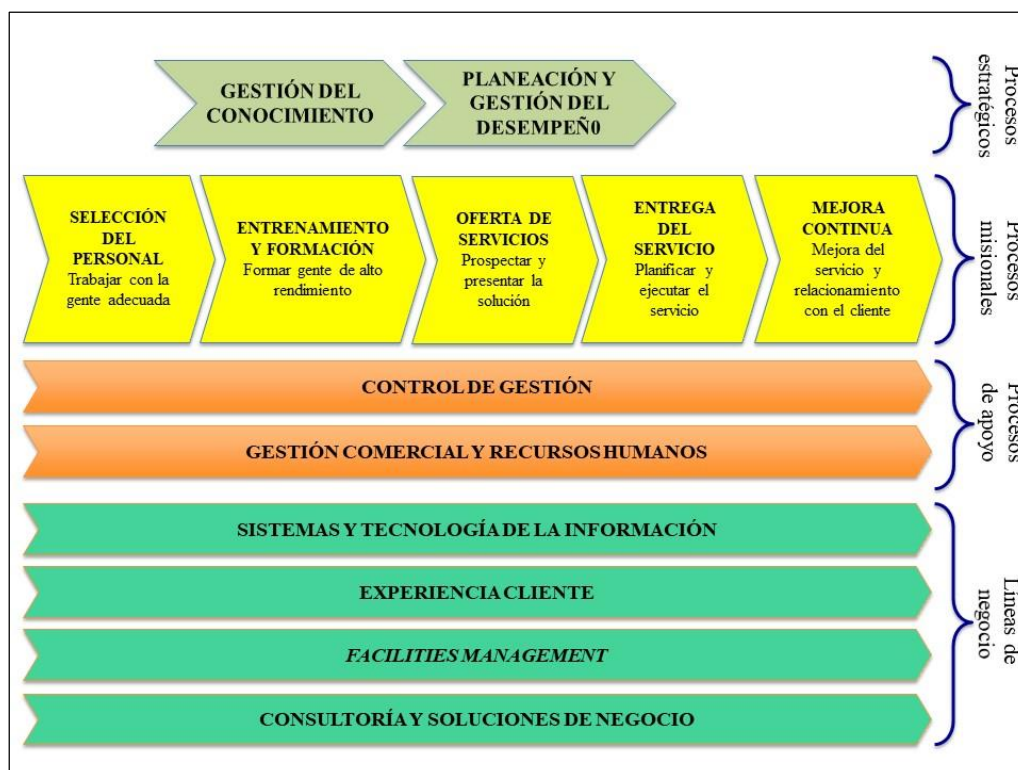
GESTIÓN DEL CONOCIMIENTO

PLANEACIÓN Y GESTIÓN DEL DESEMPEÑ0

Procesos estratégicos

SELECCIÓN DEL PERSONAL
Trabajar con la gente adecuada

ENTRENAMIENTO Y FORMACIÓN
Formar gente de alto rendimiento

OFERTA DE SERVICIOS
Prospectar y presentar la solución

ENTREGA DEL SERVICIO
Planificar y ejecutar el servicio

MEJORA CONTINUA
Mejora del servicio y relacionamiento con el cliente

Procesos misionales

CONTROL DE GESTIÓN

GESTIÓN COMERCIAL Y RECURSOS HUMANOS

Procesos de apoyo

SISTEMAS Y TECNOLOGÍA DE LA INFORMACIÓN

EXPERIENCIA CLIENTE

FACILITIES MANAGEMENT

CONSULTORÍA Y SOLUCIONES DE NEGOCIO

Líneas de negocio